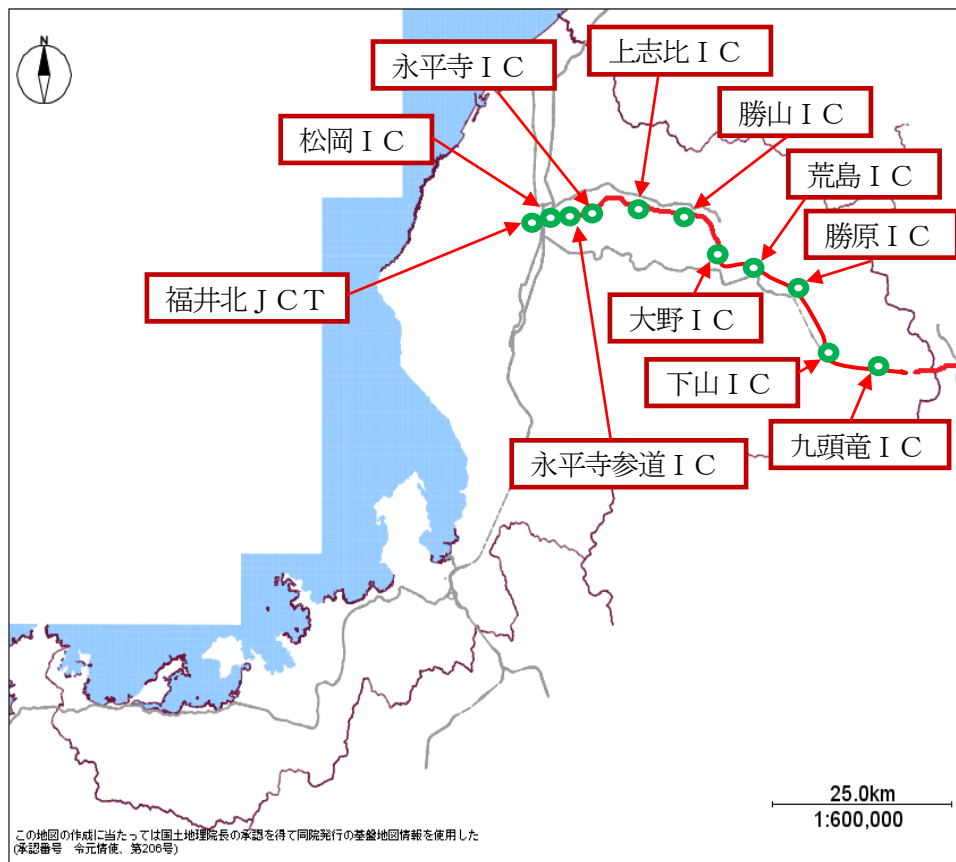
N

永平寺ＩＣ

上志比ＩＣ

勝山ＩＣ

松岡ＩＣ

荒島ＩＣ

勝原ＩＣ

福井北ＪＣＴ

大野ＩＣ

下山ＩＣ

九頭竜ＩＣ

永平寺参道ＩＣ

25.0km
1:600,000

この地図の作成に当たっては国土地理院長の承認を得て同院発行の基盤地図情報を使用した
(承認番号　令元情使、第206号)